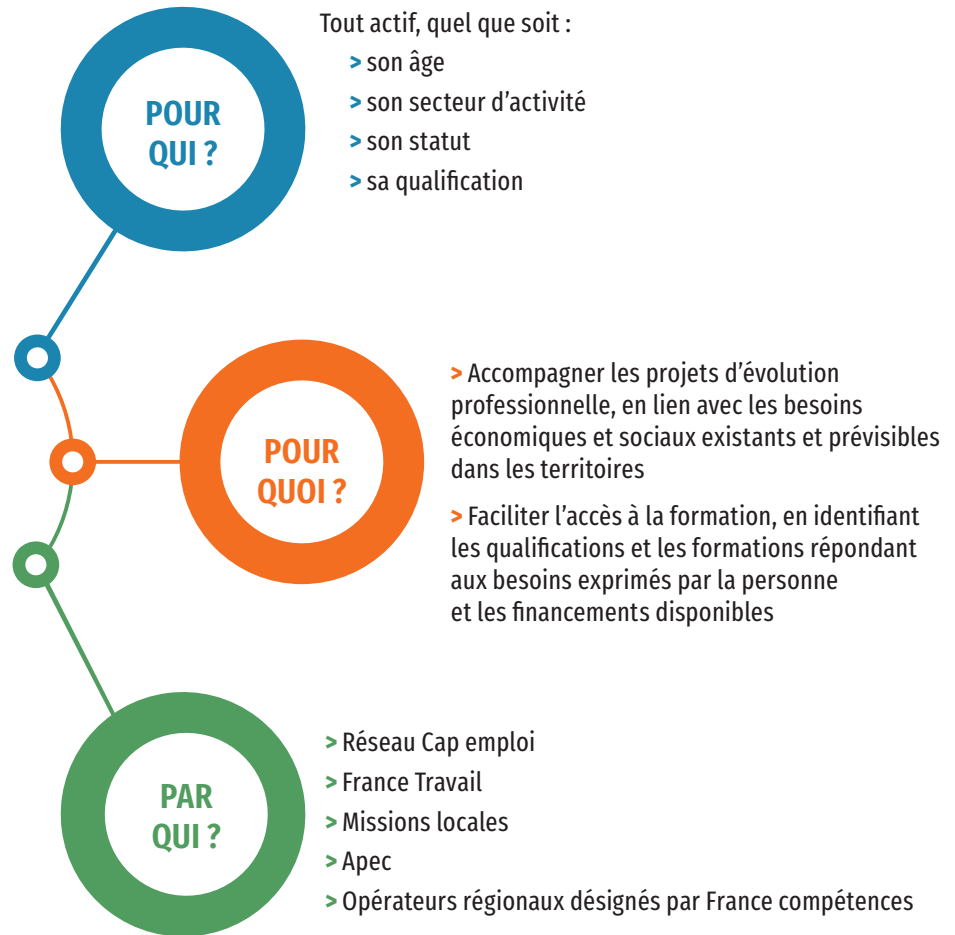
POUR QUI ?

Tout actif, quel que soit :
> son âge
> son secteur d'activité
> son statut
> sa qualification

POUR QUOI ?

> Accompagner les projets d'évolution professionnelle, en lien avec les besoins économiques et sociaux existants et prévisibles dans les territoires

> Faciliter l'accès à la formation, en identifiant les qualifications et les formations répondant aux besoins exprimés par la personne et les financements disponibles

PAR QUI ?

> Réseau Cap emploi
> France Travail
> Missions locales
> Apec
> Opérateurs régionaux désignés par France compétences